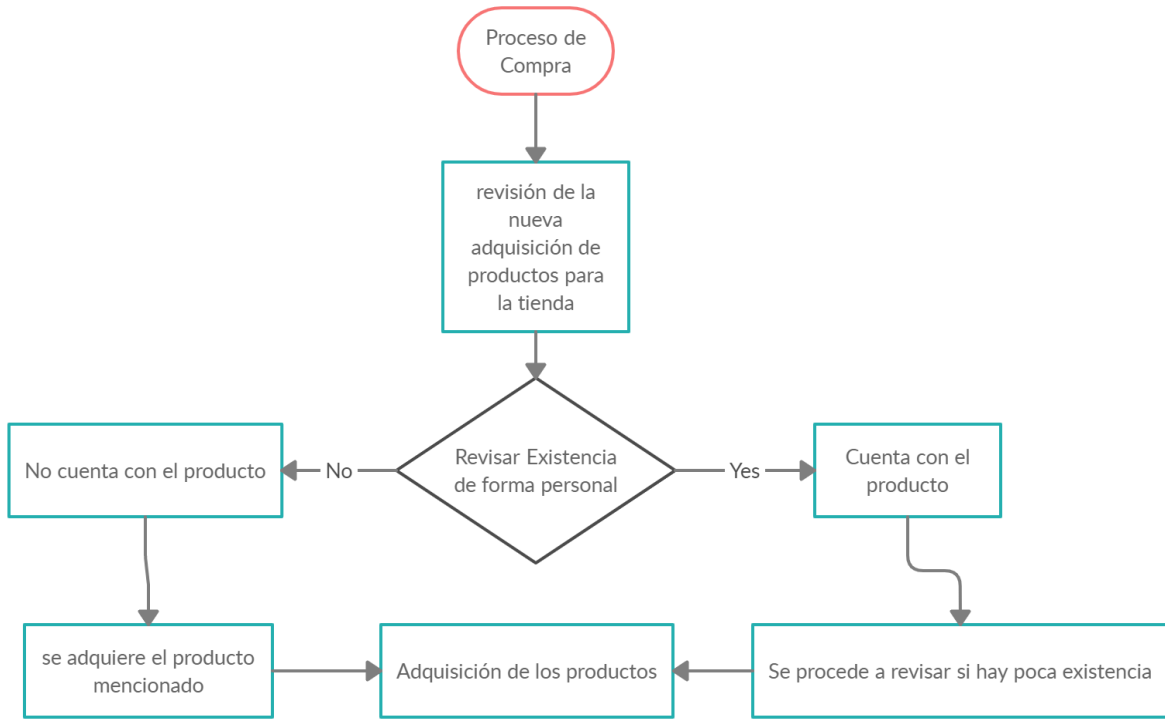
Proceso de Compra

revisión de la nueva adquisición de productos para la tienda

Revisar Existencia de forma personal

No

Yes

No cuenta con el producto

Cuenta con el producto

se adquiere el producto mencionado

Adquisición de los productos

Se procede a revisar si hay poca existencia